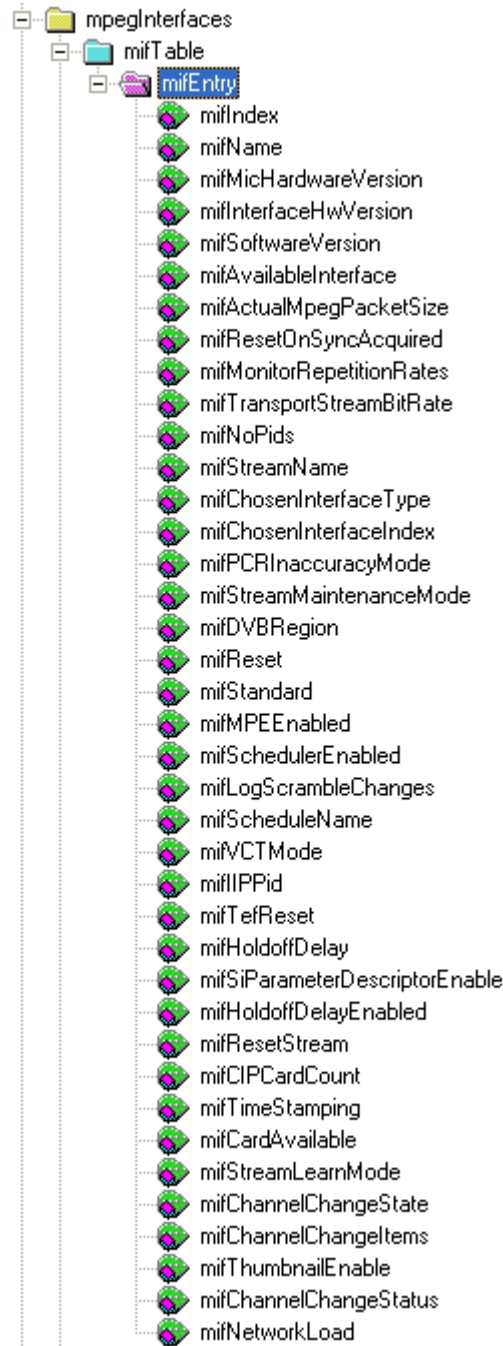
mpegInterfaces
mifTable
mifEntry
mifIndex
mifName
mifMicHardwareVersion
mifInterfaceHwVersion
mifSoftwareVersion
mifAvailableInterface
mifActualMpegPacketSize
mifResetOnSyncAcquired
mifMonitorRepetitionRates
mifTransportStreamBitRate
mifNoPids
mifStreamName
mifChosenInterfaceType
mifChosenInterfaceIndex
mifPCRInaccuracyMode
mifStreamMaintenanceMode
mifDVBRegion
mifReset
mifStandard
mifMPEEnabled
mifSchedulerEnabled
mifLogScrambleChanges
mifScheduleName
mifVCTMode
mifIIPPid
mifTefReset
mifHoldoffDelay
mifSiParameterDescriptorEnable
mifHoldoffDelayEnabled
mifResetStream
mifCIPCardCount
mifTimeStamping
mifCardAvailable
mifStreamLearnMode
mifChannelChangeState
mifChannelChangeItems
mifThumbnailEnable
mifChannelChangeStatus
mifNetworkLoad